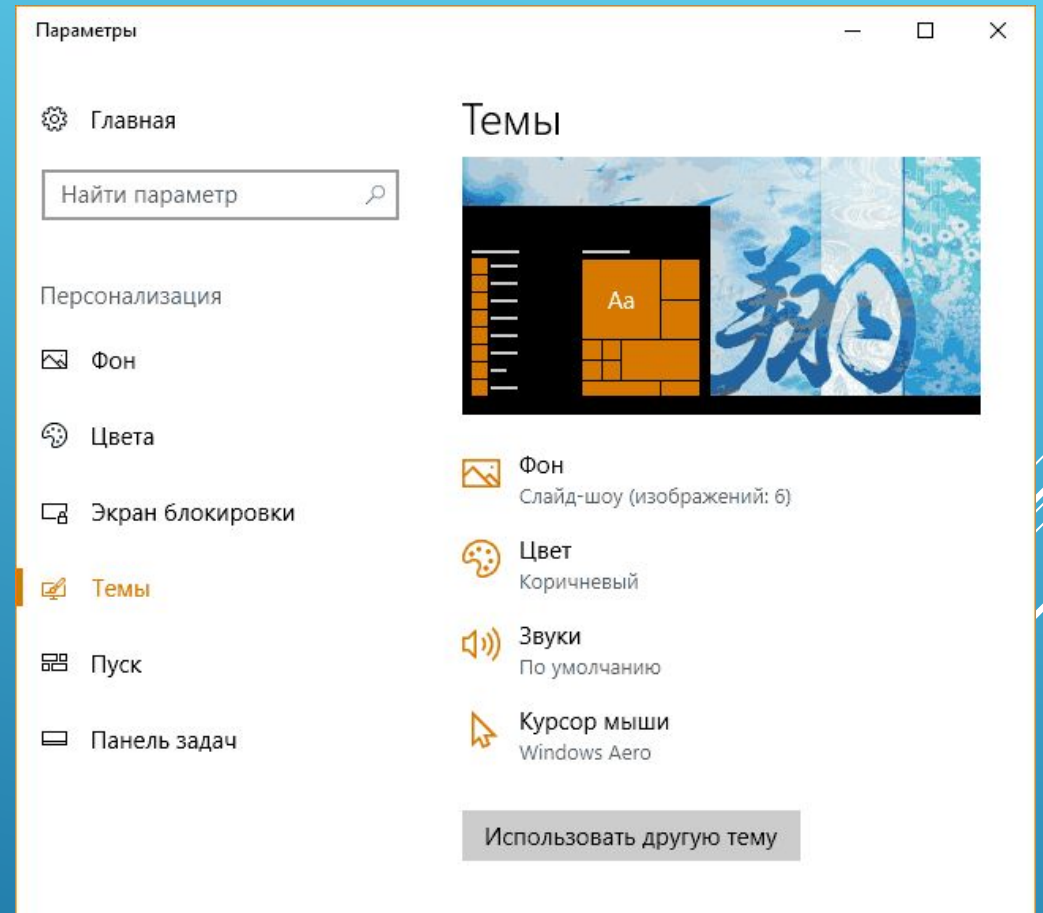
Параметры

Главная

Найти параметр

Персонализация

Фон

Цвета

Экран блокировки

Темы

Пуск

Панель задач

Темы

Aa

Фон
Слайд-шоу (изображений: 6)

Цвет
Коричневый

Звуки
По умолчанию

Курсор мыши
Windows Aero

Использовать другую тему